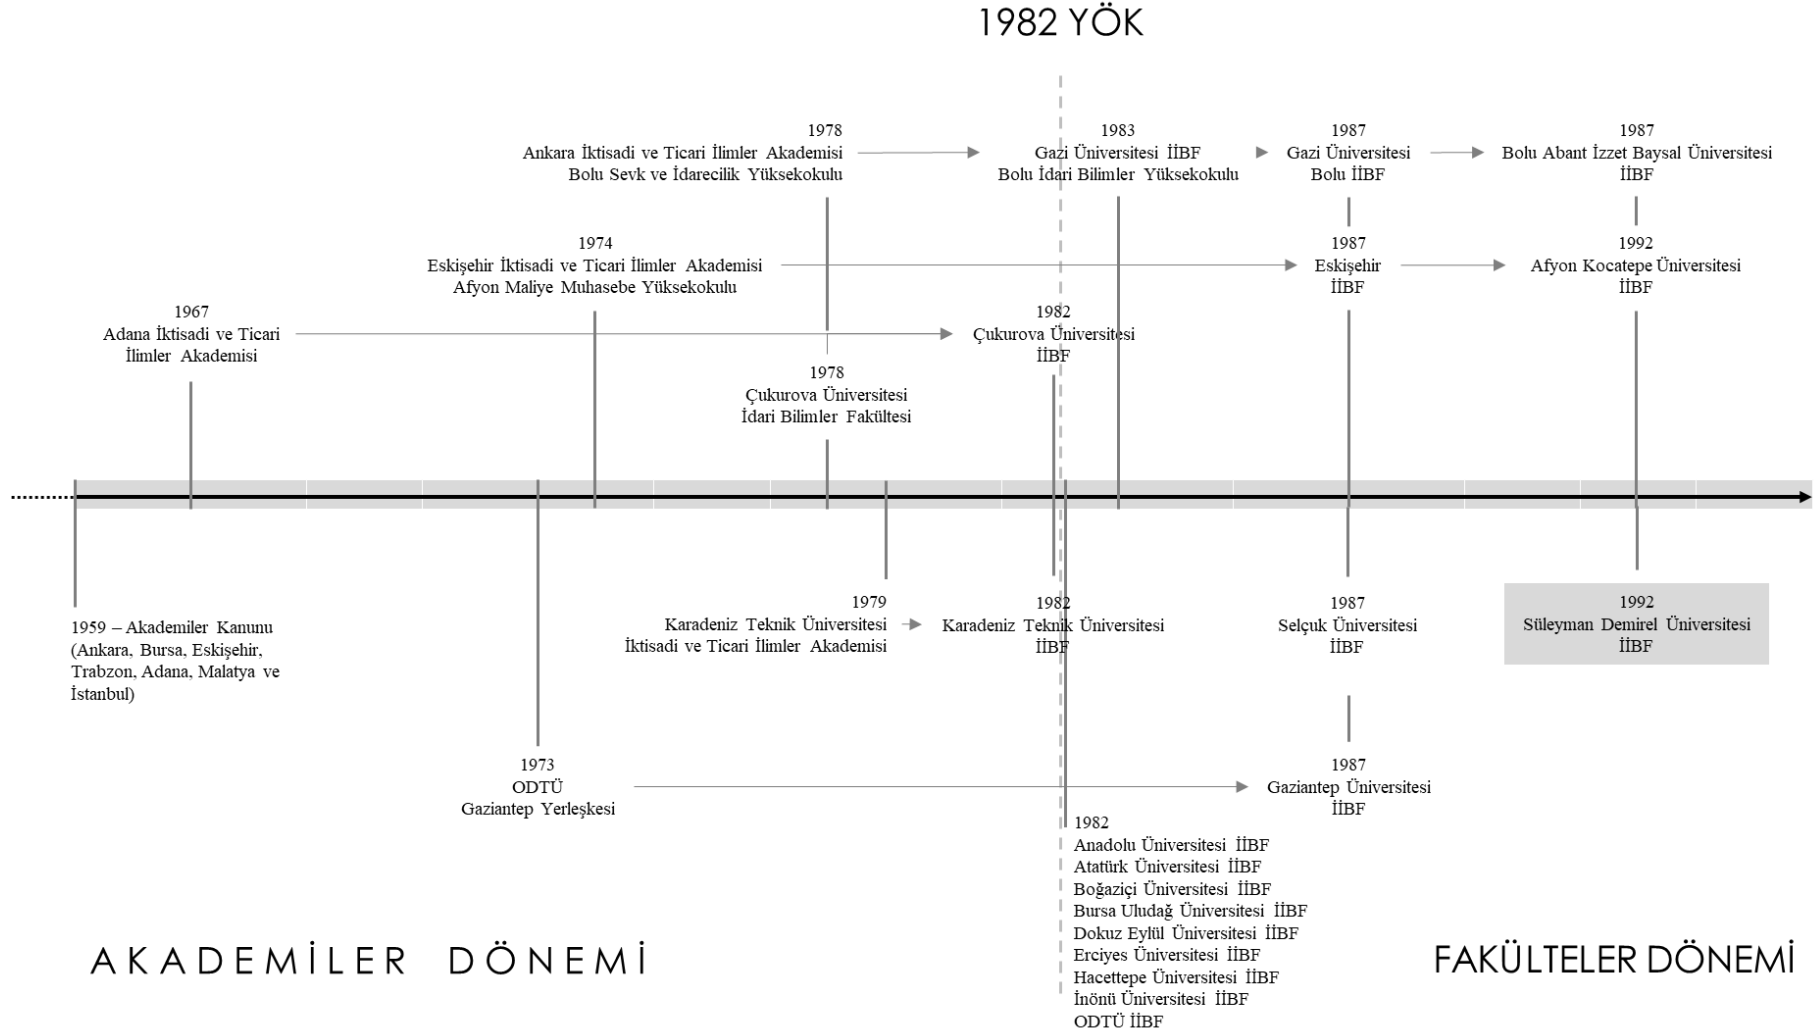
1982 YÖK

1978
Ankara İktisadi ve Ticari İlimler Akademisi
Bolu Sevk ve İdarecilik Yüksekokulu

1983
Gazi Üniversitesi İİBF
Bolu İdari Bilimler Yüksekokulu

1987
Gazi Üniversitesi
Bolu İİBF

1987
Bolu Abant İzzet Baysal Üniversitesi
İİBF

1974
Eskişehir İktisadi ve Ticari İlimler Akademisi
Afyon Maliye Muhasebe Yüksekokulu

1987
Eskişehir
İİBF

1992
Afyon Kocatepe Üniversitesi
İİBF

1967
Adana İktisadi ve Ticari
İlimler Akademisi

1982
Çukurova Üniversitesi
İİBF

1978
Çukurova Üniversitesi
İdari Bilimler Fakültesi

1959 – Akademiler Kanunu
(Ankara, Bursa, Eskişehir, Trabzon, Adana, Malatya ve İstanbul)

1979
Karadeniz Teknik Üniversitesi
İktisadi ve Ticari İlimler Akademisi

1982
Karadeniz Teknik Üniversitesi
İİBF

1987
Selçuk Üniversitesi
İİBF

1992
Süleyman Demirel Üniversitesi
İİBF

1973
ODTÜ
Gaziantep Yerleşkesi

1987
Gaziantep Üniversitesi
İİBF

1982
Anadolu Üniversitesi İİBF
Atatürk Üniversitesi İİBF
Boğaziçi Üniversitesi İİBF
Bursa Uludağ Üniversitesi İİBF
Dokuz Eylül Üniversitesi İİBF
Erciyes Üniversitesi İİBF
Hacettepe Üniversitesi İİBF
İnönü Üniversitesi İİBF
ODTÜ İİBF

AKADEMİLER DÖNEMİ

FAKÜLTELER DÖNEMİ